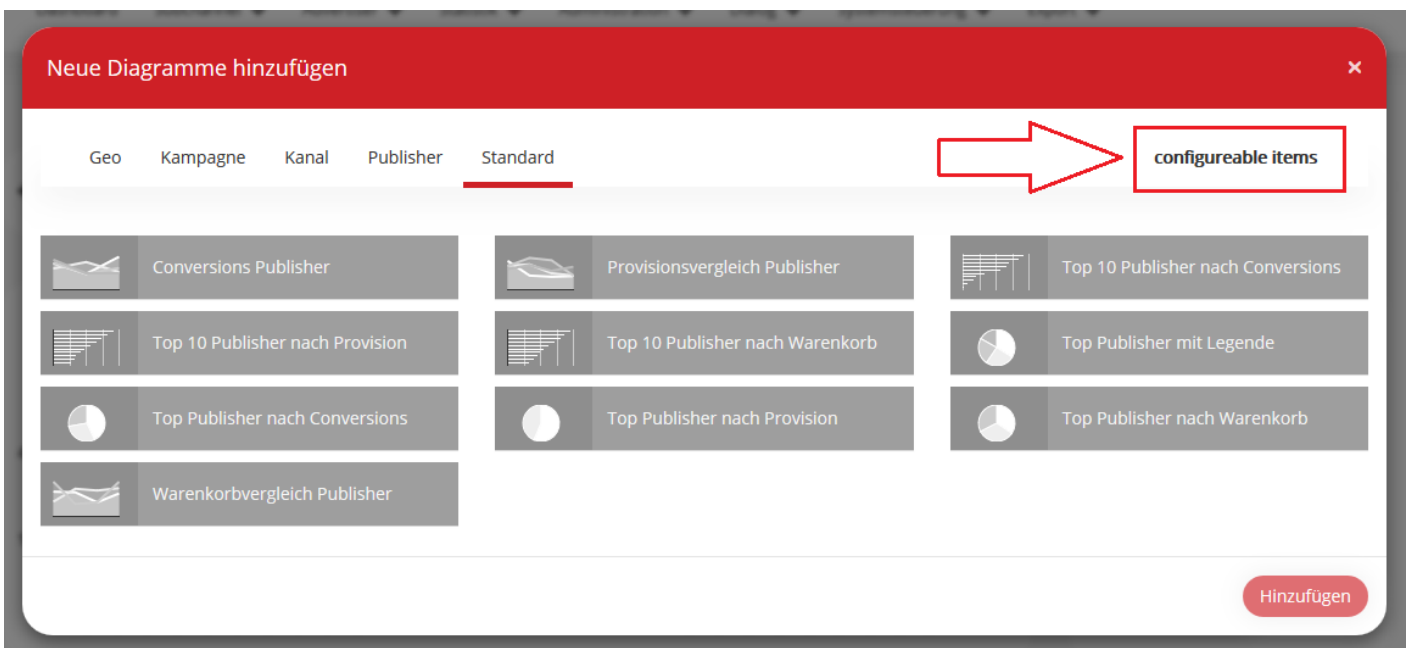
Neue Diagramme hinzufügen

×

Geo Kampagne Kanal Publisher Standard

configureable items

Conversions Publisher

Provisionsvergleich Publisher

Top 10 Publisher nach Conversions

Top 10 Publisher nach Provision

Top 10 Publisher nach Warenkorb

Top Publisher mit Legende

Top Publisher nach Conversions

Top Publisher nach Provision

Top Publisher nach Warenkorb

Warenkorbvergleich Publisher

Hinzufügen